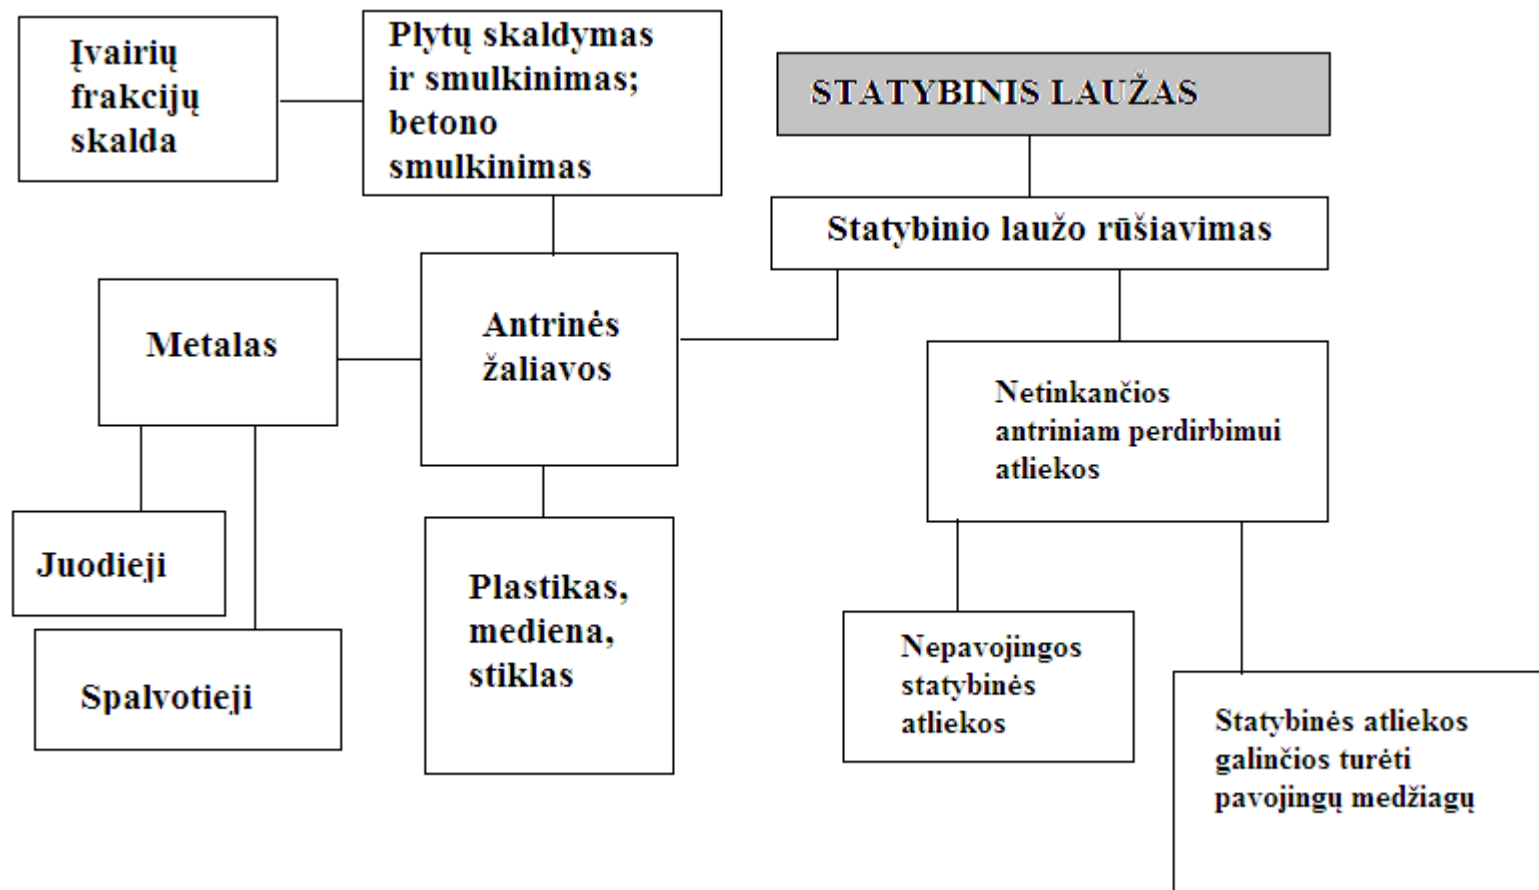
STATYBINIS LAUŽAS

Statybinio laužo rūšiavimas

Antrinės žaliavos

Plytų skaldymas ir smulkinimas; betono smulkinimas

Įvairių frakcijų skalda

Metalas

Juodieji

Spalvotieji

Plastikas, mediena, stiklas

Netinkančios antriniam perdirbimui atliekos

Nepavojingos statybinės atliekos

Statybinės atliekos galinčios turėti pavojingų medžiagų